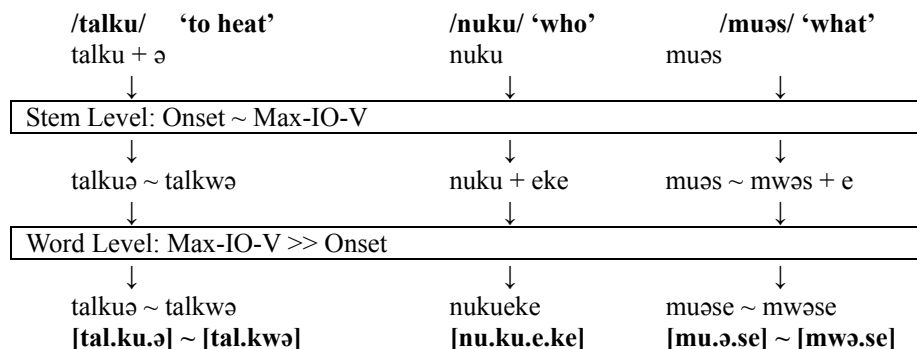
/talku/ 'to heat'
talku + ə
↓

/nuku/ 'who'
nuku
↓

/muəs/ 'what'
muəs
↓

Stem Level: Onset ~ Max-IO-V

↓
talkuə ~ talkwə
↓

↓
nuku + eke
↓

↓
muəs ~ mwəs + e
↓

Word Level: Max-IO-V >> Onset

↓
talkuə ~ talkwə
[tal.ku.ə] ~ [tal.kwə]

↓
nukueke
[nu.ku.e.ke]

↓
muəse ~ mwəse
[mu.ə.se] ~ [mwə.se]